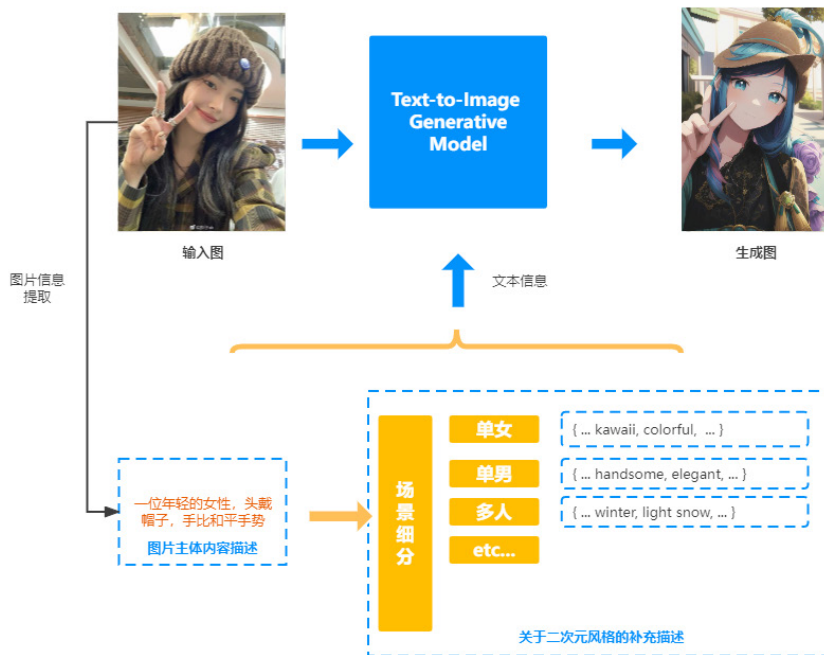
Text-to-Image Generative Model

输入图

生成图

图片信息提取

文本信息

一位年轻的女性，头戴帽子，手比和平手势

图片主体内容描述

场景细分

单女

单男

多人

etc...

{ ... kawaii, colorful, ... }

{ ... handsome, elegant, ... }

{ ... winter, light snow, ... }

关于二次元风格的补充描述